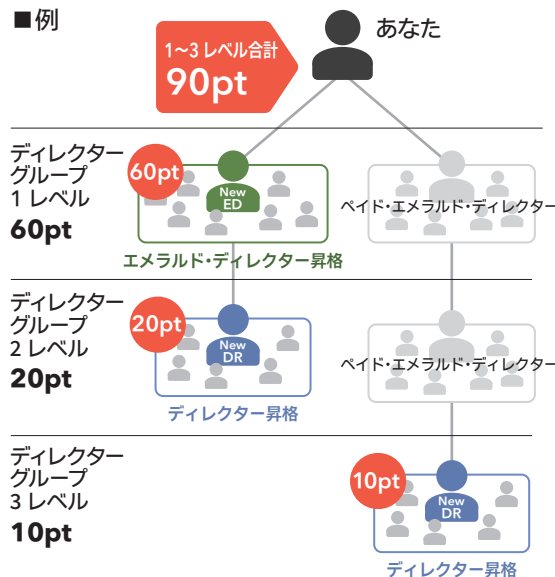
■例

1~3 レベル合計
90pt

あなた

ディレクターグループ
1 レベル
60pt

60pt

New
ED

エメラルド・ディレクター昇格

ペイド・エメラルド・ディレクター

ディレクターグループ
2 レベル
20pt

20pt

New
DR

ディレクター昇格

ペイド・エメラルド・ディレクター

ディレクターグループ
3 レベル
10pt

10pt

New
DR

ディレクター昇格